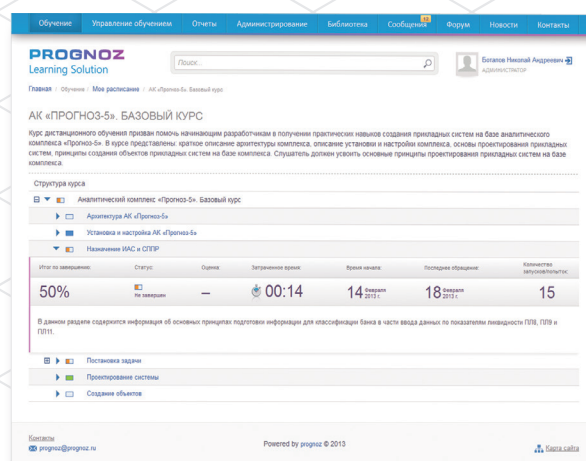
Обучение Управление обучением Отчеты Администрирование Библиотека Сообщения 12 Форум Новости Контакты

PROGNOZ
Learning Solution

Поиск...

Богатов Николай Андреевич
АДМИНИСТРАТОР

Главная / Обучение / Мое расписание / АК «Прогноз-5». Базовый курс

АК «ПРОГНОЗ-5». БАЗОВЫЙ КУРС

Курс дистанционного обучения призван помочь начинающим разработчикам в получении практических навыков создания прикладных систем на базе аналитического комплекса «Прогноз-5». В курсе представлены: краткое описание архитектуры комплекса, описание установки и настройки комплекса, основы проектирования прикладных систем, принципы создания объектов прикладных систем на базе комплекса. Слушатель должен усвоить основные принципы проектирования прикладных систем на базе комплекса.

Структура курса

Аналитический комплекс «Прогноз-5». Базовый курс

Архитектура АК «Прогноз-5»

Установка и настройка АК «Прогноз-5»

Назначение ИАС и СППР

| Итог по завершению | Статус | Оценка | Затраченное время | Время начала | Последнее обращение | Количество запусков/попыток |
|---|---|---|---|---|---|---|
| 50% | Не завершен | – | 00:14 | 14 Февраля 2013 г. | 18 Февраля 2013 г. | 15 |

В данном разделе содержится информация об основных принципах подготовки информации для классификации банка в части ввода данных по показателям ликвидности ПЛ8, ПЛ9 и ПЛ11.

Постановка задачи

Проектирование системы

Создание объектов

Контакты
prognoz@prognoz.ru

Powered by prognoz © 2013

Карта сайта